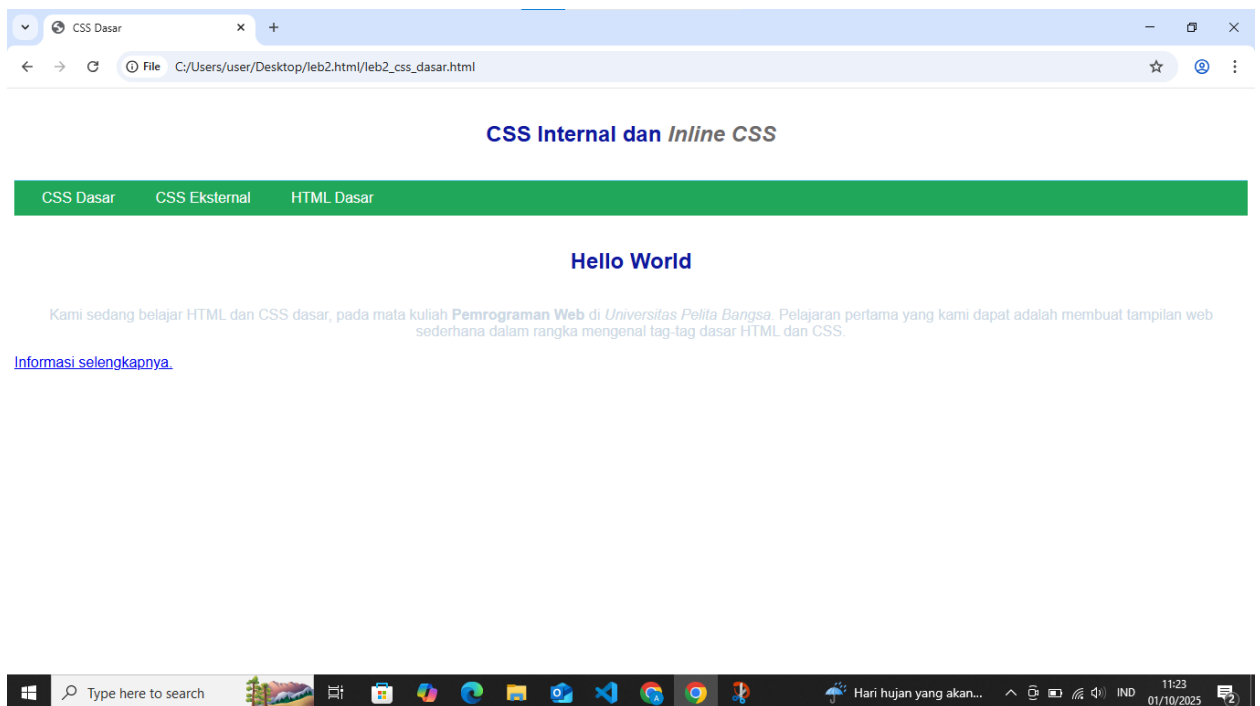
CSS Dasar
File C:/Users/user/Desktop/leb2.html/leb2_css_dasar.html

CSS Internal dan *Inline CSS*

CSS Dasar CSS Eksternal HTML Dasar

Hello World

Kami sedang belajar HTML dan CSS dasar, pada mata kuliah **Pemrograman Web** di *Universitas Pelita Bangsa*. Pelajaran pertama yang kami dapat adalah membuat tampilan web sederhana dalam rangka mengenal tag-tag dasar HTML dan CSS.

Informasi selengkapnya.

Type here to search
Hari hujan yang akan...
IND
11:23
01/10/2025
2